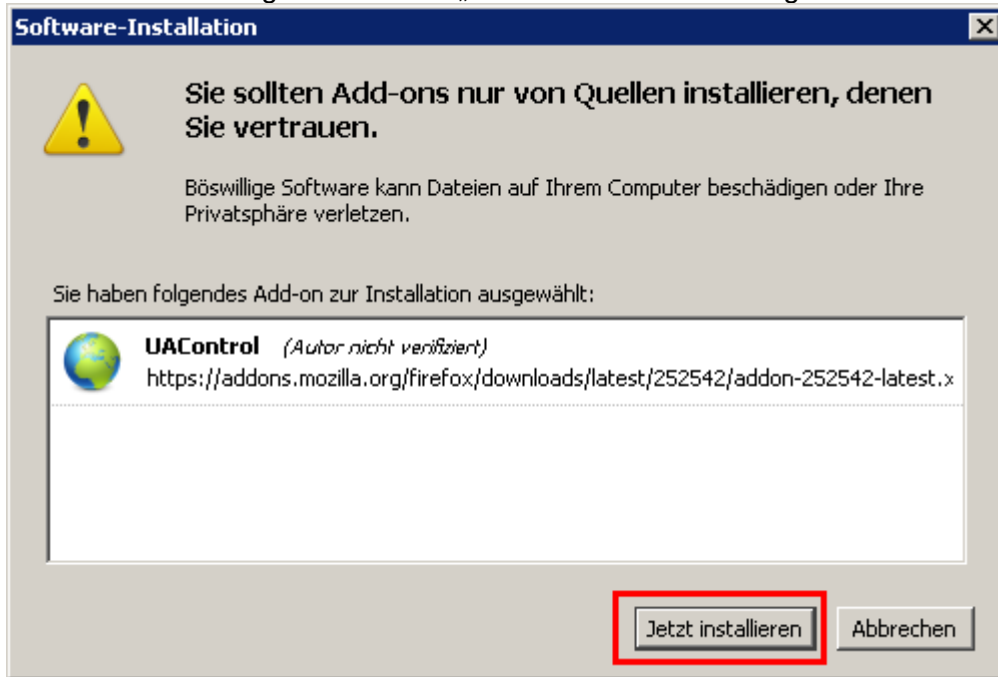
Software-Installation

Sie sollten Add-ons nur von Quellen installieren, denen Sie vertrauen.

Böswillige Software kann Dateien auf Ihrem Computer beschädigen oder Ihre Privatsphäre verletzen.

Sie haben folgendes Add-on zur Installation ausgewählt:

UAControl (Autor nicht verifiziert)
https://addons.mozilla.org/firefox/downloads/latest/252542/addon-252542-latest.x

Jetzt installieren
Abbrechen